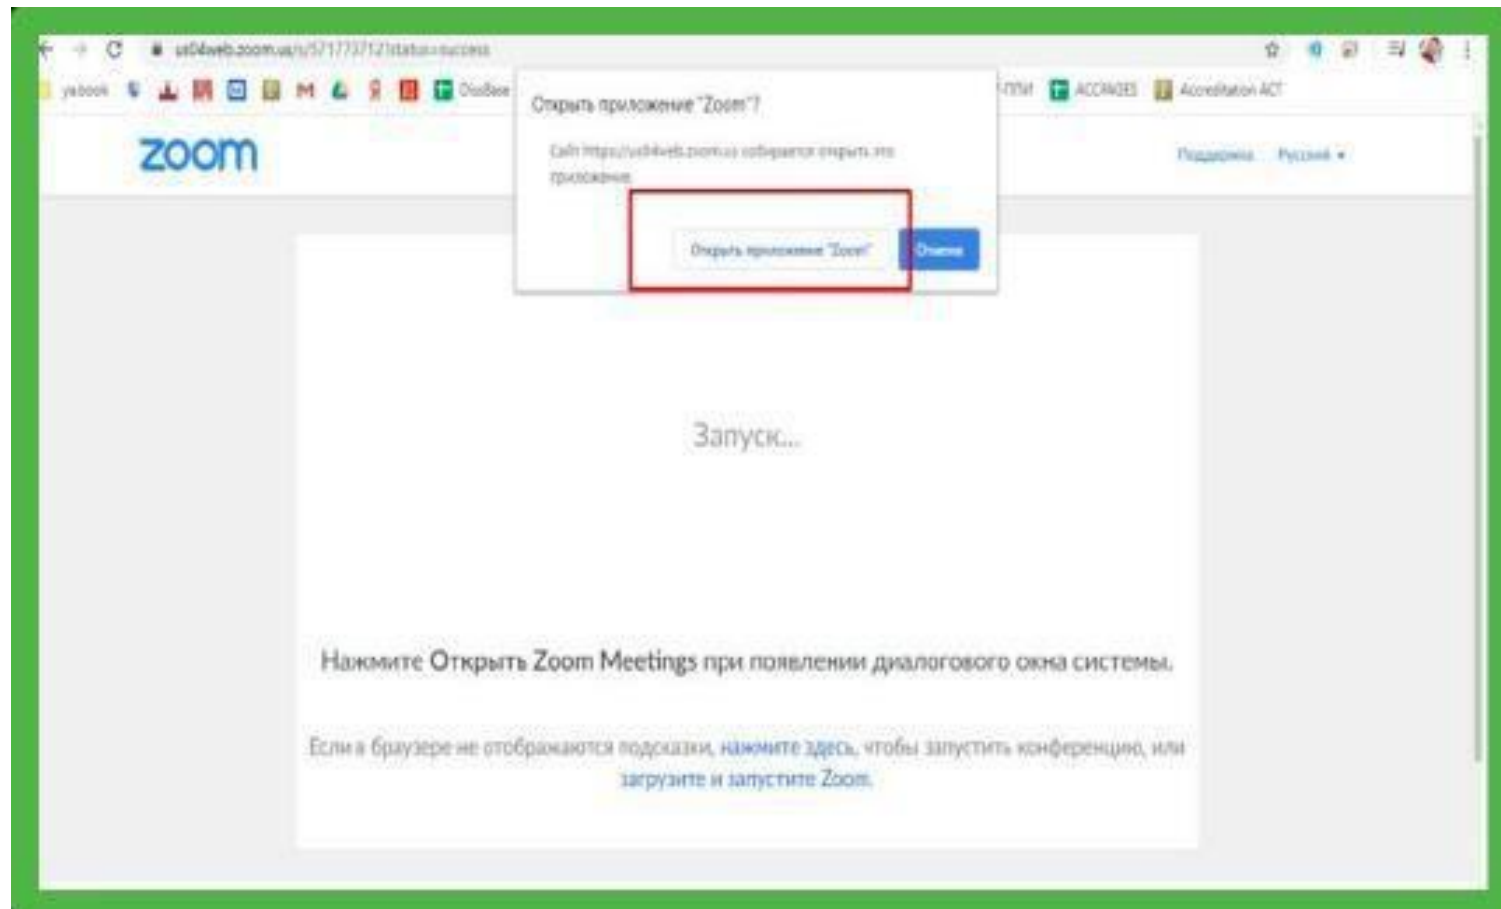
us04web.zoom.us/s/5717737121#status=success

yabook DiaBase ACCPAGES Accreditation ACT

Открыть приложение "Zoom"?

Сайт https://us04web.zoom.us собирается открыть это приложение.

Открыть приложение "Zoom"

Отмена

zoom

Поддержка Русский ▾

Запуск...

Нажмите Открыть Zoom Meetings при появлении диалогового окна системы.

Если в браузере не отображаются подсказки, нажмите здесь, чтобы запустить конференцию, или загрузите и запустите Zoom.